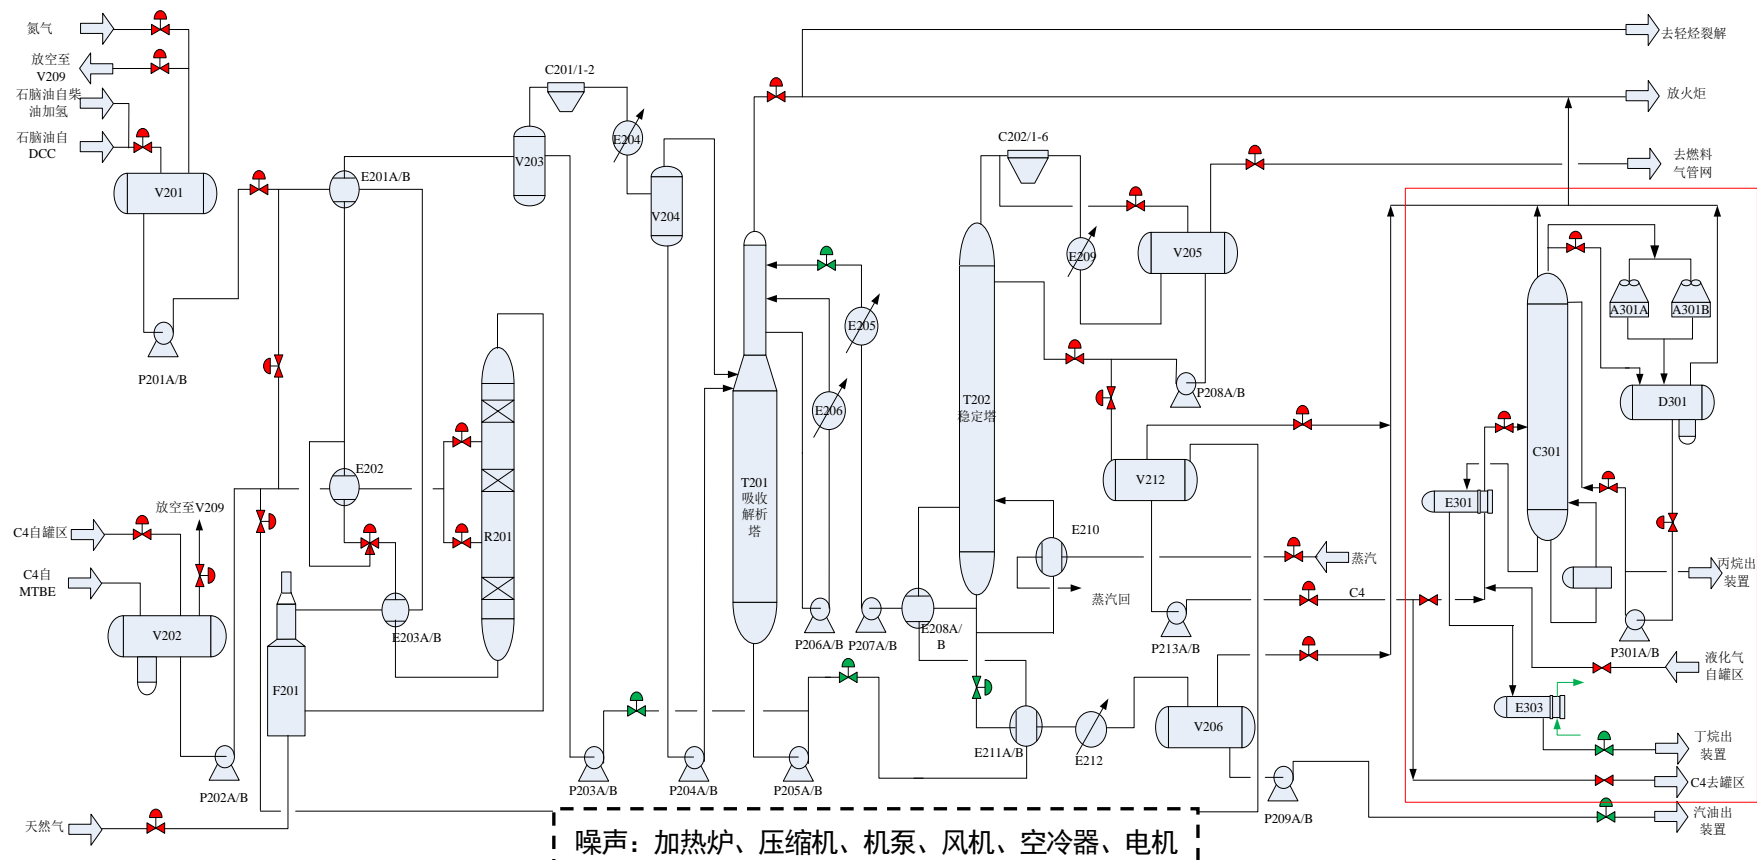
氮气
放空至V209
石脑油自柴油加氢
石脑油自DCC
V201
P201A/B
E201A/B
C201/1-2
V203
E204
V204
E202
R201
E203A/B
F201
C4自罐区
C4自MTBE
放空至V209
V202
P202A/B
天然气
P203A/B
P204A/B
E205
E206
T201
吸收
解析
塔
P205A/B
P206A/B
P207A/B
C202/1-6
E209
V205
T202
稳定塔
P208A/B
E208A/B
E210
蒸汽回
V212
P213A/B
E211A/B
E212
V206
P209A/B
去轻烃裂解
放火炬
去燃料气管网
A301A
A301B
D301
C301
E301
E303
蒸汽
C4
P301A/B
丙烷出装置
液化气自罐区
丁烷出装置
C4去罐区
汽油出装置
噪声：加热炉、压缩机、机泵、风机、空冷器、电机